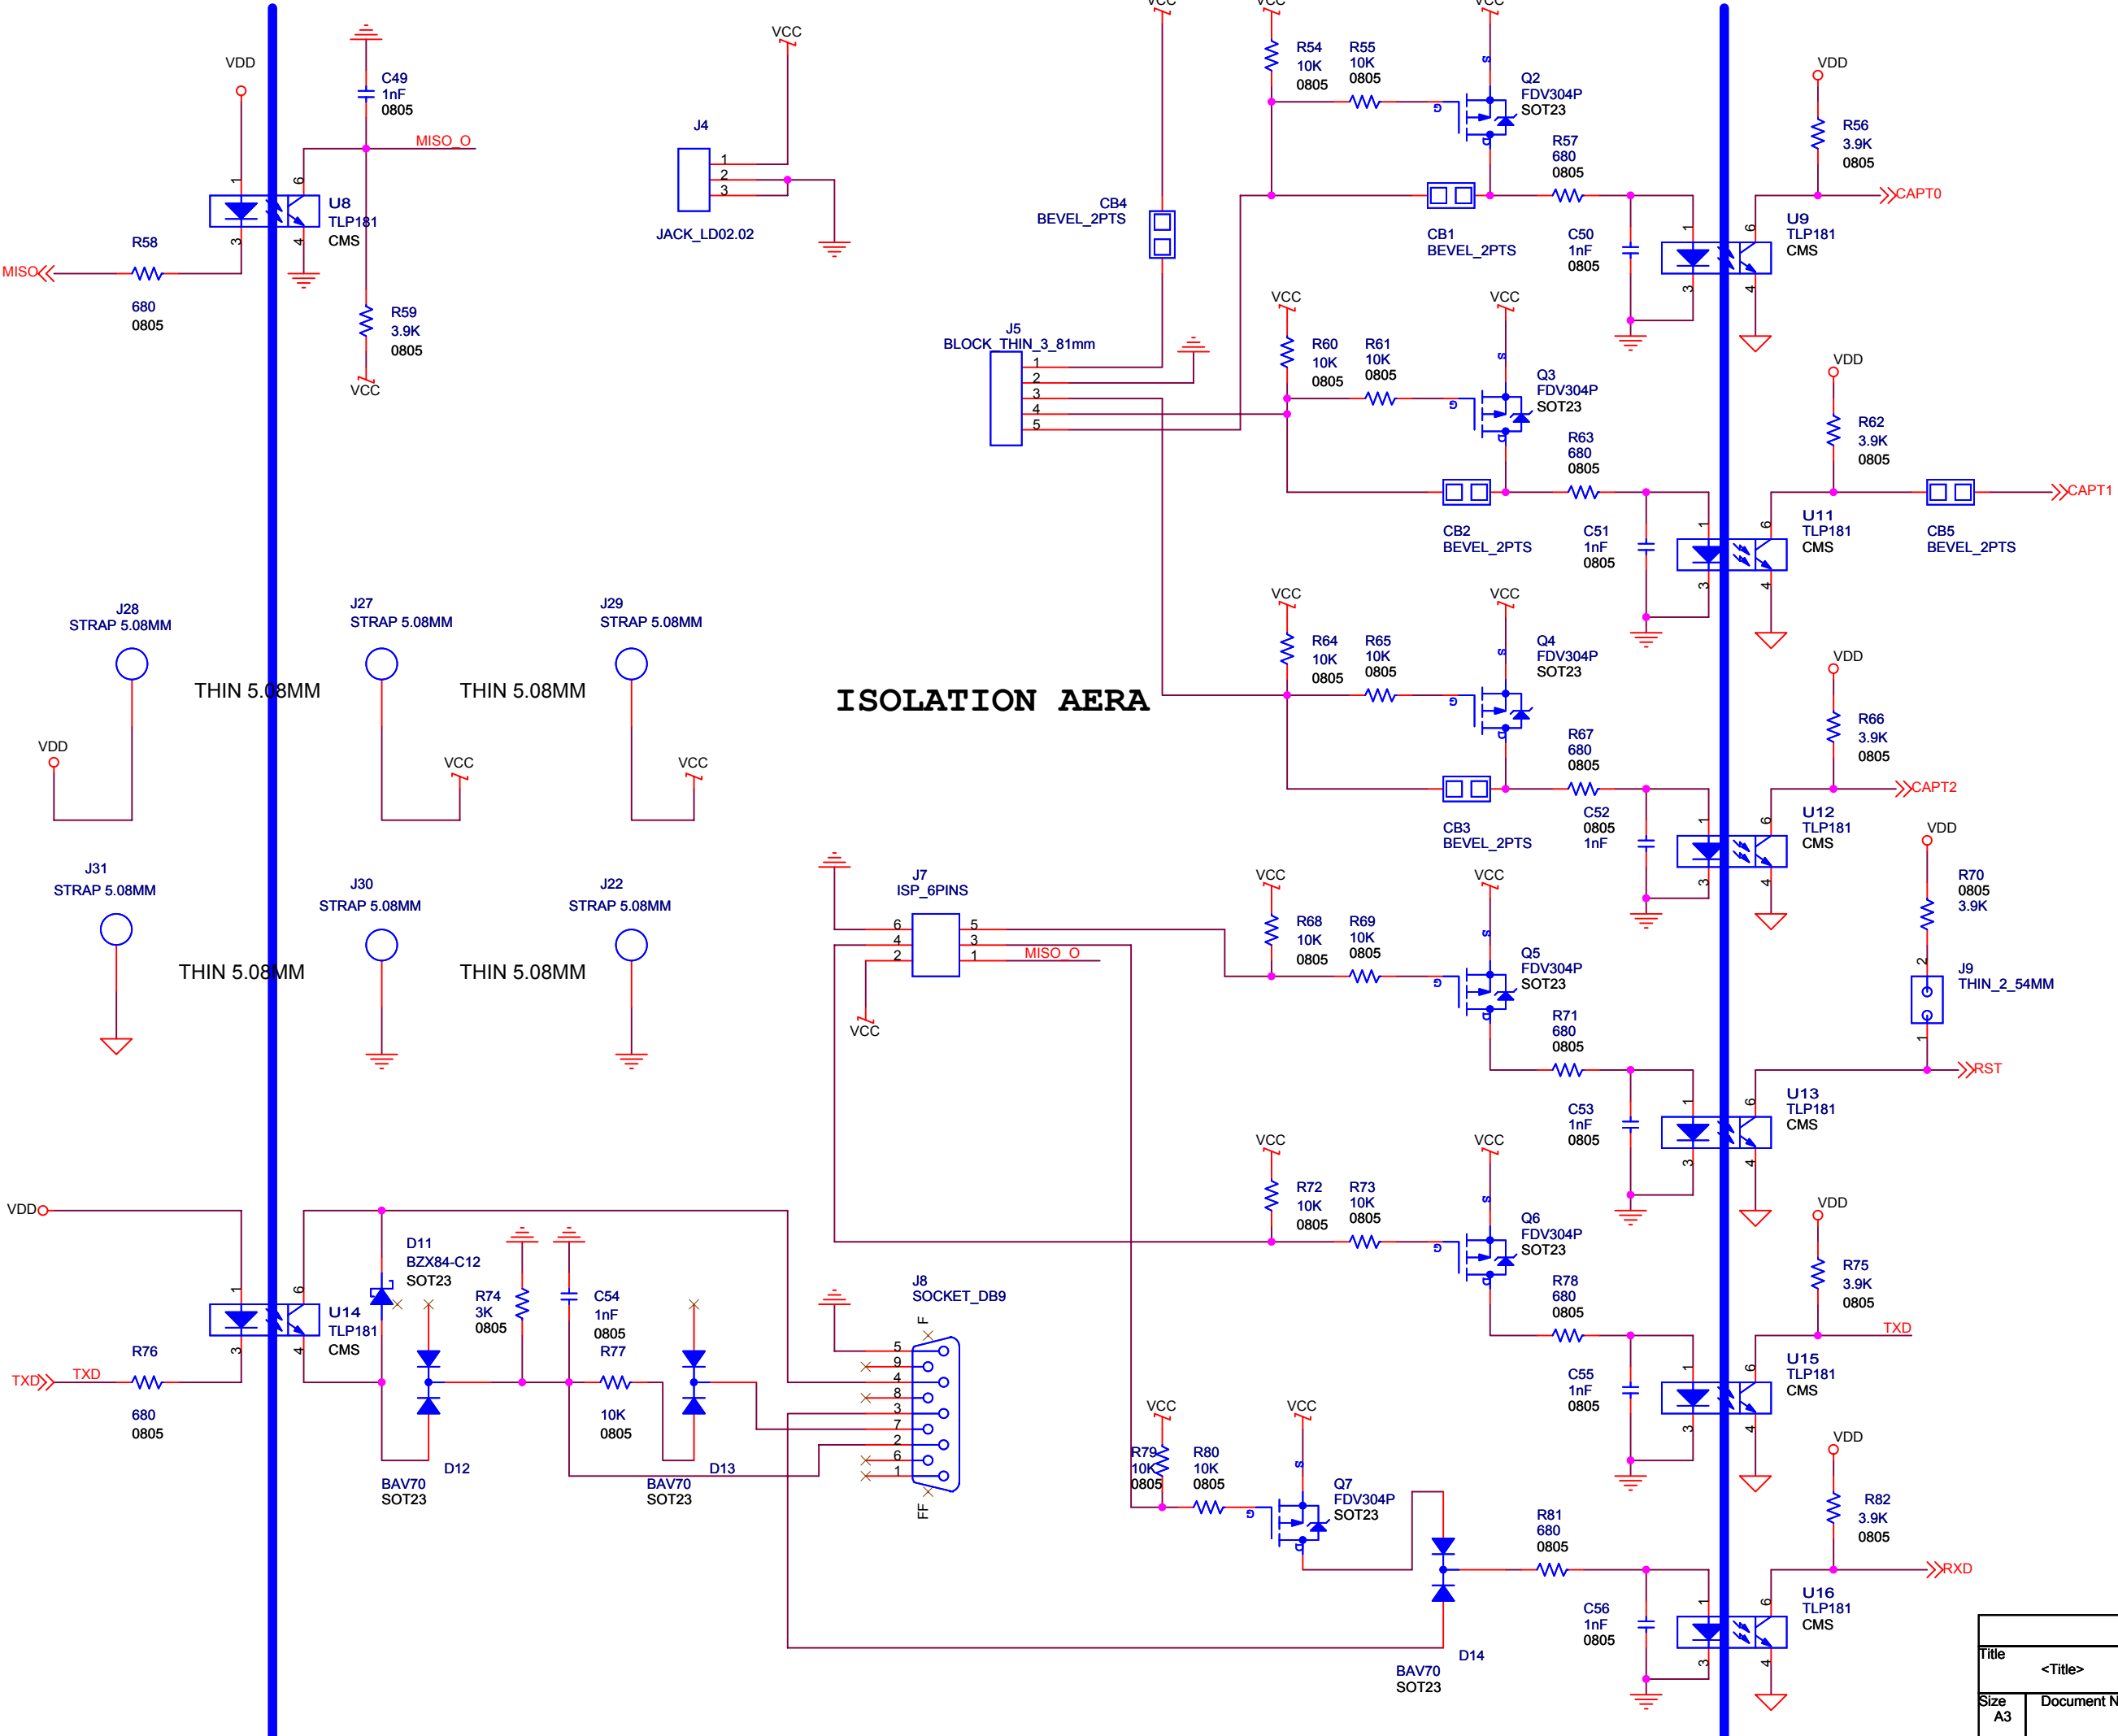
VCC VCC VCC

VDD
C49
1nF
0805
MISO_O
U8
TLP181
CMS
R58
MISO
680
0805
R59
3.9K
0805
VCC

VCC
J4
1
2
3
JACK_LD02.02

CB4
BEVEL_2PTS

J5
BLOCK_THIN_3_81mm
1
2
3
4
5

R54
10K
0805
R55
10K
0805
Q2
FDV304P
SOT23
R57
680
0805
CB1
BEVEL_2PTS
C50
1nF
0805
VDD
R56
3.9K
0805
CAPT0
U9
TLP181
CMS

VCC
R60
10K
0805
R61
10K
0805
VCC
Q3
FDV304P
SOT23
R63
680
0805
VDD
R62
3.9K
0805
CAPT1
CB2
BEVEL_2PTS
C51
1nF
0805
U11
TLP181
CMS
CB5
BEVEL_2PTS

J28
STRAP 5.08MM
J27
STRAP 5.08MM
J29
STRAP 5.08MM
THIN 5.08MM
THIN 5.08MM
VDD
VCC
VCC

ISOLATION AERA

VCC
R64
10K
0805
R65
10K
0805
VCC
Q4
FDV304P
SOT23
R67
680
0805
VDD
R66
3.9K
0805
CAPT2
CB3
BEVEL_2PTS
C52
0805
1nF
U12
TLP181
CMS

J31
STRAP 5.08MM
J30
STRAP 5.08MM
J22
STRAP 5.08MM
THIN 5.08MM
THIN 5.08MM

J7
ISP_6PINS
6
4
2
5
3
1
MISO_O
VCC

VCC
R68
10K
0805
R69
10K
0805
VCC
Q5
FDV304P
SOT23
R71
680
0805
VDD
R70
0805
3.9K
J9
THIN_2_54MM
RST
C53
1nF
0805
U13
TLP181
CMS

VCC
R72
10K
0805
R73
10K
0805
VCC
Q6
FDV304P
SOT23
R78
680
0805
VDD
R75
3.9K
0805
TXD
C55
1nF
0805
U15
TLP181
CMS

VDD
D11
BZX84-C12
SOT23
U14
TLP181
CMS
R74
3K
0805
C54
1nF
0805
R77
J8
SOCKET_DB9
R76
TXD
TXD
680
0805
10K
0805
D12
BAV70
SOT23
BAV70
SOT23
D13
5
9
4
8
3
7
2
6
1
F
FF

VCC
R79
10K
0805
R80
10K
0805
VCC
Q7
FDV304P
SOT23
R81
680
0805
VDD
R82
3.9K
0805
RXD
C56
1nF
0805
U16
TLP181
CMS
D14
BAV70
SOT23

Title
<Title>
Size
A3
Document N